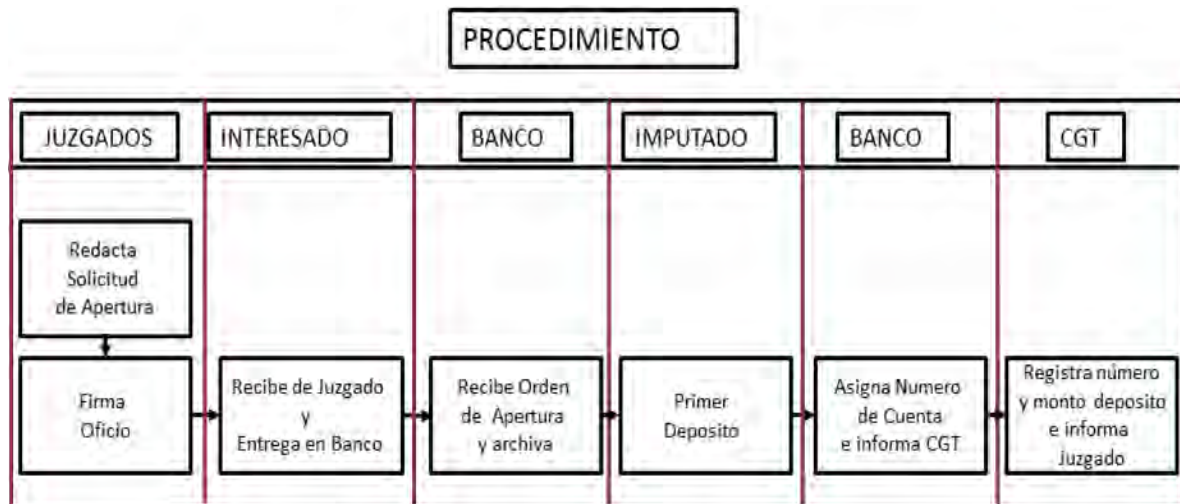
PROCEDIMIENTO

JUZGADOS

Redacta Solicitud de Apertura

Firma Oficio

INTERESADO

Recibe de Juzgado y Entrega en Banco

BANCO

Recibe Orden de Apertura y archiva

IMPUTADO

Primer Deposito

BANCO

Asigna Numero de Cuenta e informa CGT

CGT

Registra número y monto deposito e informa Juzgado